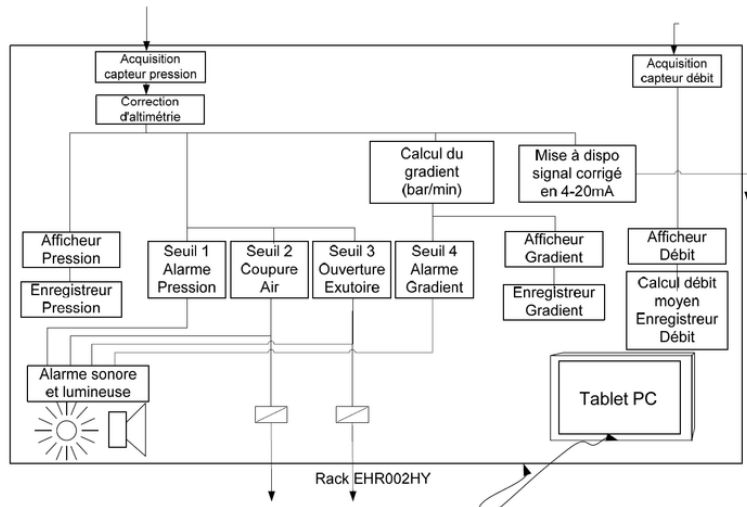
Acquisition capteur pression

Correction d'altimétrie

Calcul du gradient (bar/min)

Mise à dispo signal corrigé en 4-20mA

Acquisition capteur débit

Afficheur Pression

Enregistreur Pression

Seuil 1 Alarme Pression

Seuil 2 Coupure Air

Seuil 3 Ouverture Exutoire

Seuil 4 Alarme Gradient

Afficheur Gradient

Enregistreur Gradient

Afficheur Débit

Calcul débit moyen Enregistreur Débit

Alarme sonore et lumineuse

Tablet PC

Rack EHR002HY